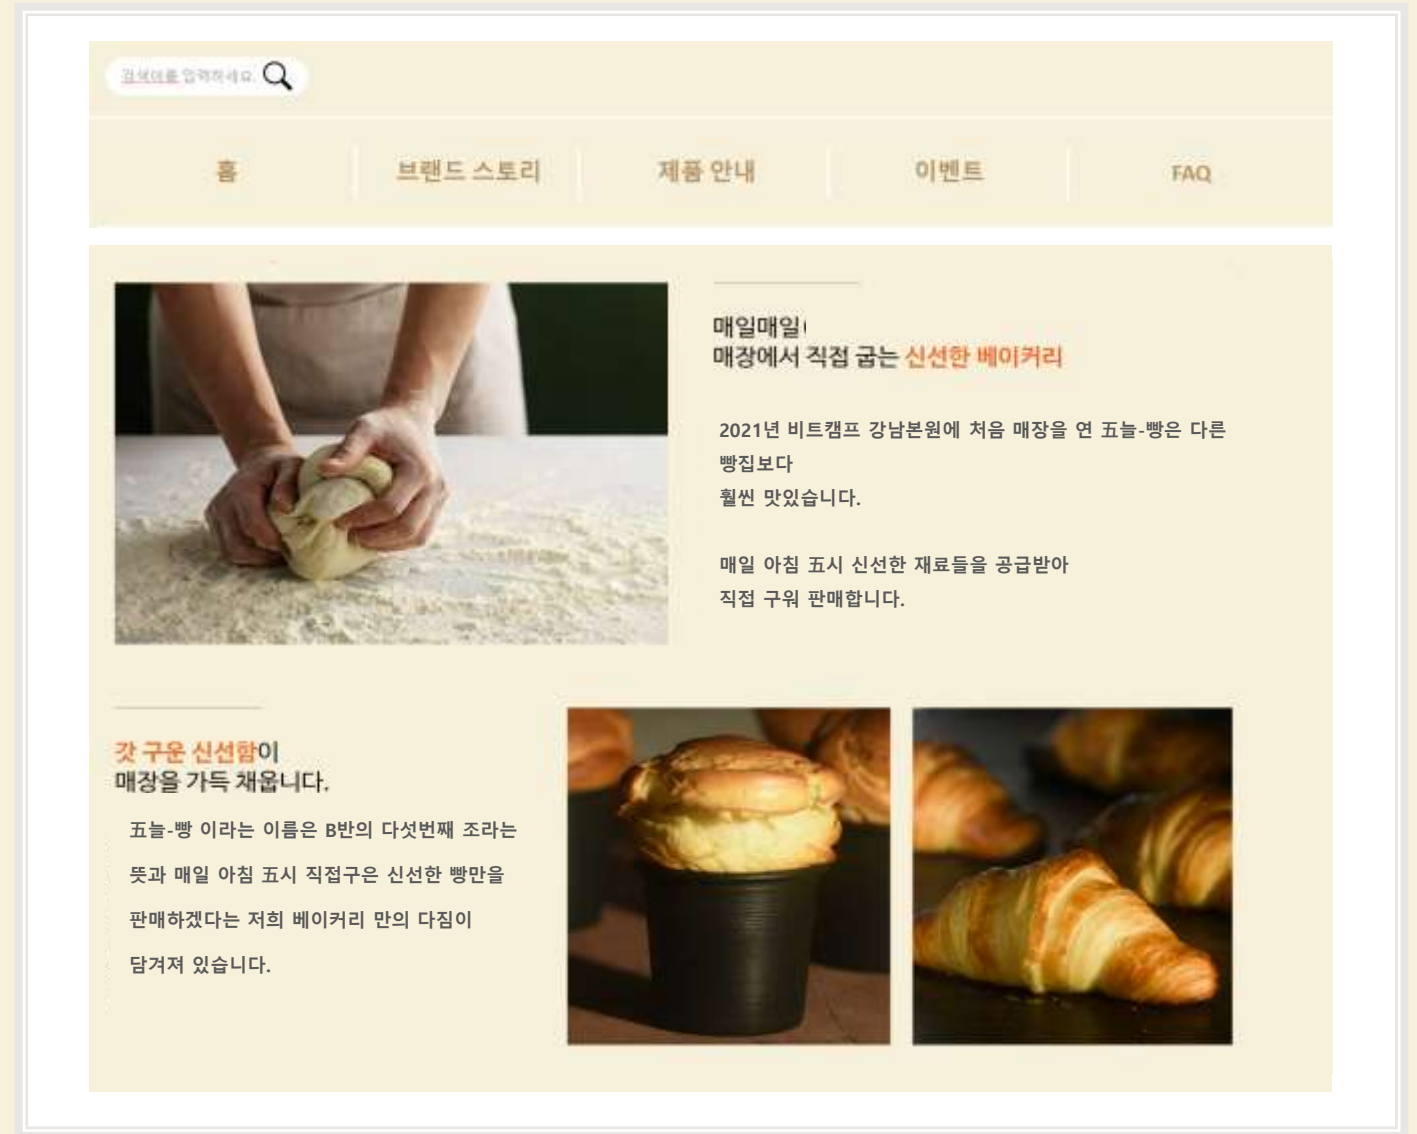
검색어를 입력하세요

홈 브랜드 스토리 제품 안내 이벤트 FAQ

매일매일
매장에서 직접 굽는 신선한 베이커리

2021년 비트캠프 강남본원에 처음 매장을 연 五늘-빵은 다른 빵집보다
훨씬 맛있습니다.

매일 아침 五시 신선한 재료들을 공급받아
직접 구워 판매합니다.

갓 구운 신선함이
매장을 가득 채웁니다.

五늘-빵 이라는 이름은 B반의 다섯번째 조라는 뜻과 매일 아침 五시 직접구은 신선한 빵만을 판매하겠다는 저희 베이커리 만의 다짐이 담겨져 있습니다.